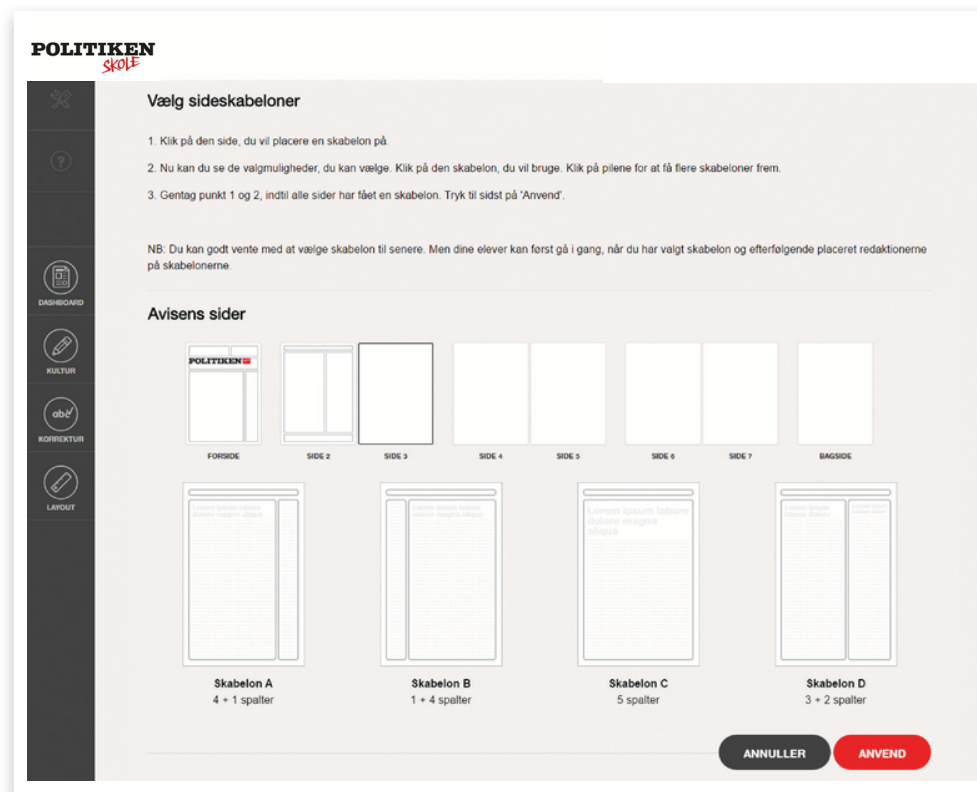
POLITIKEN SKOLE

Vælg sideskabeloner

1. Klik på den side, du vil placere en skabelon på.

2. Nu kan du se de valgmuligheder, du kan vælge. Klik på den skabelon, du vil bruge. Klik på pilene for at få flere skabeloner frem.

3. Gentag punkt 1 og 2, indtil alle sider har fået en skabelon. Tryk til sidst på 'Anvend'.

NB: Du kan godt vente med at vælge skabelon til senere. Men dine elever kan først gå i gang, når du har valgt skabelon og efterfølgende placeret redaktionerne på skabelonerne.

DASHBOARD

KULTUR

KORREKTUR

LAYOUT

Avisens sider

POLITIKEN

FORSIDE

SIDE 2

SIDE 3

SIDE 4

SIDE 5

SIDE 6

SIDE 7

BAGSIDE

Lorem ipsum labore dolore magna aliqua

Skabelon A
4 + 1 spalter

Lorem ipsum labore dolore magna aliqua

Skabelon B
1 + 4 spalter

Lorem ipsum labore dolore magna aliqua

Skabelon C
5 spalter

Lorem ipsum labore dolore magna aliqua

Skabelon D
3 + 2 spalter

ANNULLER

ANVEND